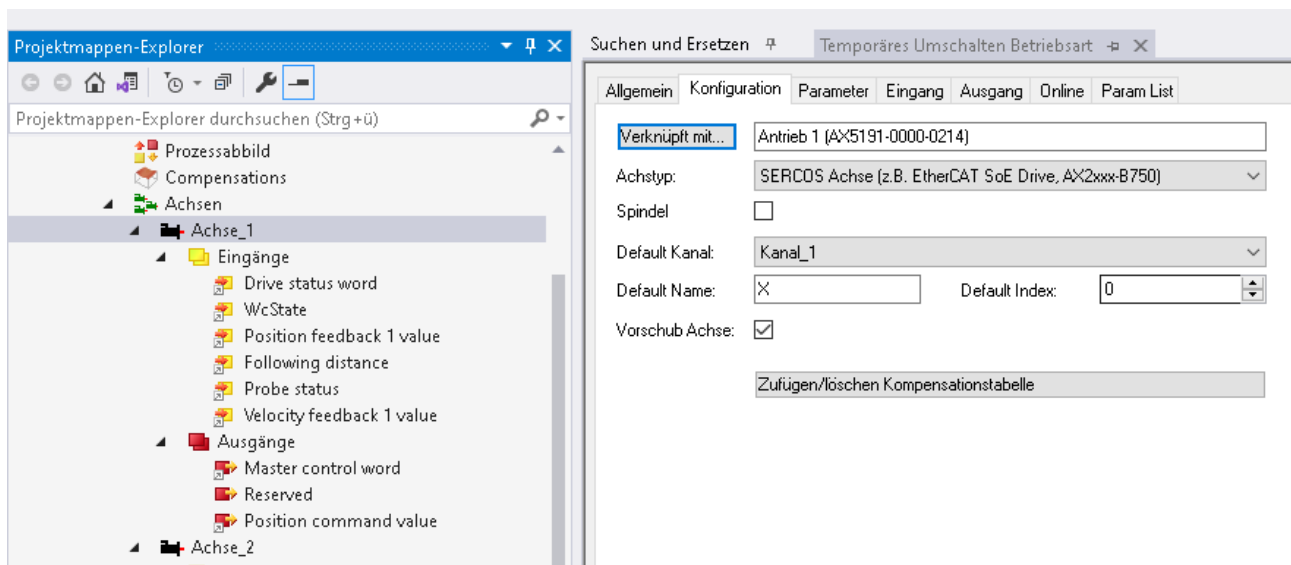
Projektmappen-Explorer

Projektmappen-Explorer durchsuchen (Strg+ü)

Prozessabbild
Compensations
Achsen
Achse_1
Eingänge
Drive status word
WcState
Position feedback 1 value
Following distance
Probe status
Velocity feedback 1 value
Ausgänge
Master control word
Reserved
Position command value
Achse_2

Suchen und Ersetzen
Temporäres Umschalten Betriebsart

| Allgemein | Konfiguration | Parameter | Eingang | Ausgang | Online | Param List |

Verknüpft mit... Antrieb 1 (AX5191-0000-0214)
Achstyp: SERCOS Achse (z.B. EtherCAT SoE Drive, AX2xxx-B750)
Spindel
Default Kanal: Kanal_1
Default Name: X
Default Index: 0
Vorschub Achse:

Zufügen/löschen Kompensationstabelle